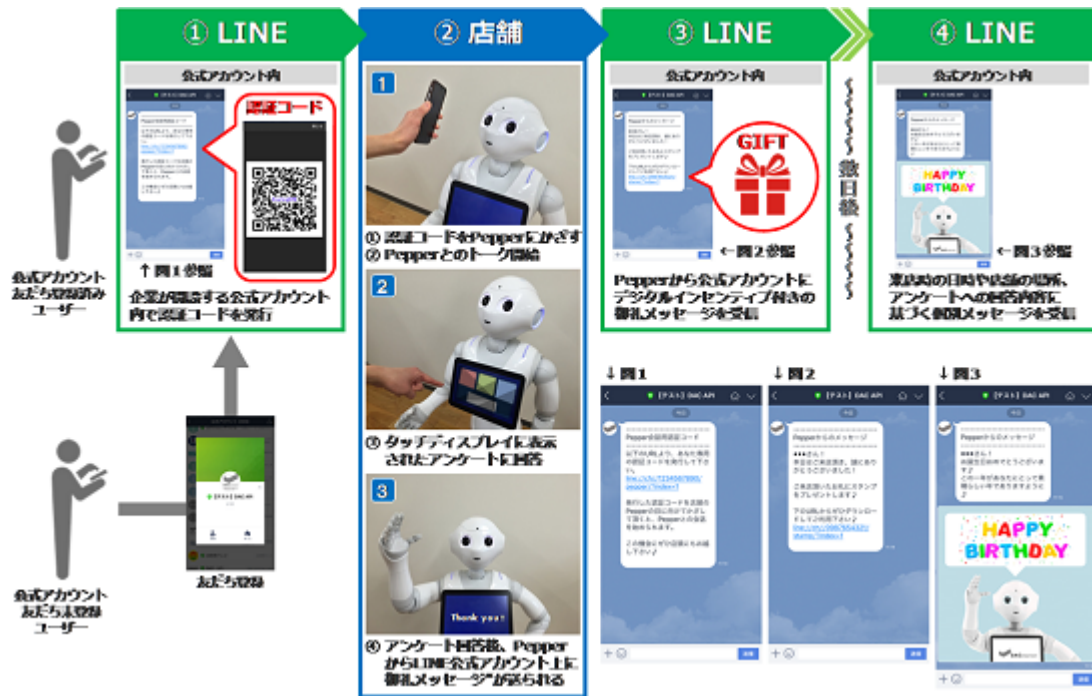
① LINE

公式アカウント内

認証コード

↑図1参照

企業が開設する公式アカウント内で認証コードを発行

公式アカウントお友だち登録済みユーザー

公式アカウントお友だち未登録ユーザー

お友だち登録

② 店舗

1

① 認証コードをPepperにかざす
② Pepperとのトーク開始

2

③ タッチディスプレイに表示されたアンケートに回答

3

Thank you!

④ アンケート回答後、PepperからLINE公式アカウント上に御礼メッセージが送られる

③ LINE

公式アカウント内

GIFT

←図2参照

Pepperから公式アカウントにデジタルインセンティブ付きの御礼メッセージを受信

数日後

④ LINE

公式アカウント内

HAPPY BIRTHDAY

←図3参照

来店時の日時や店舗の場所、アンケートへの回答内容に基づく御礼メッセージを受信

↓図1

【テスト】DAC API

Pepper接続用認証コード

↓図2

【テスト】DAC API

Pepperからのメッセージ

↓図3

【テスト】DAC API

Pepperからのメッセージ

HAPPY BIRTHDAY